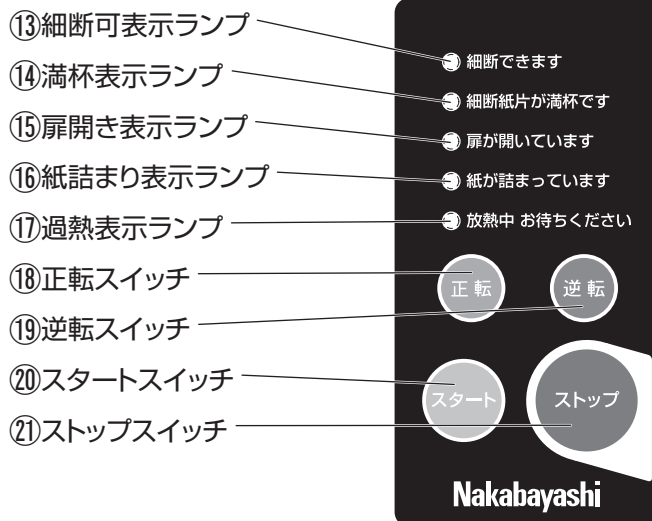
⑬細断可表示ランプ
⑭満杯表示ランプ
⑮扉開き表示ランプ
⑯紙詰まり表示ランプ
⑰過熱表示ランプ
⑱正転スイッチ
⑲逆転スイッチ
⑳スタートスイッチ
㉑ストップスイッチ

細断できます
細断紙片が満杯です
扉が開いています
紙が詰まっています
放熱中 お待ちください
正 転
逆 転
スタート
ストップ
Nakabayashi